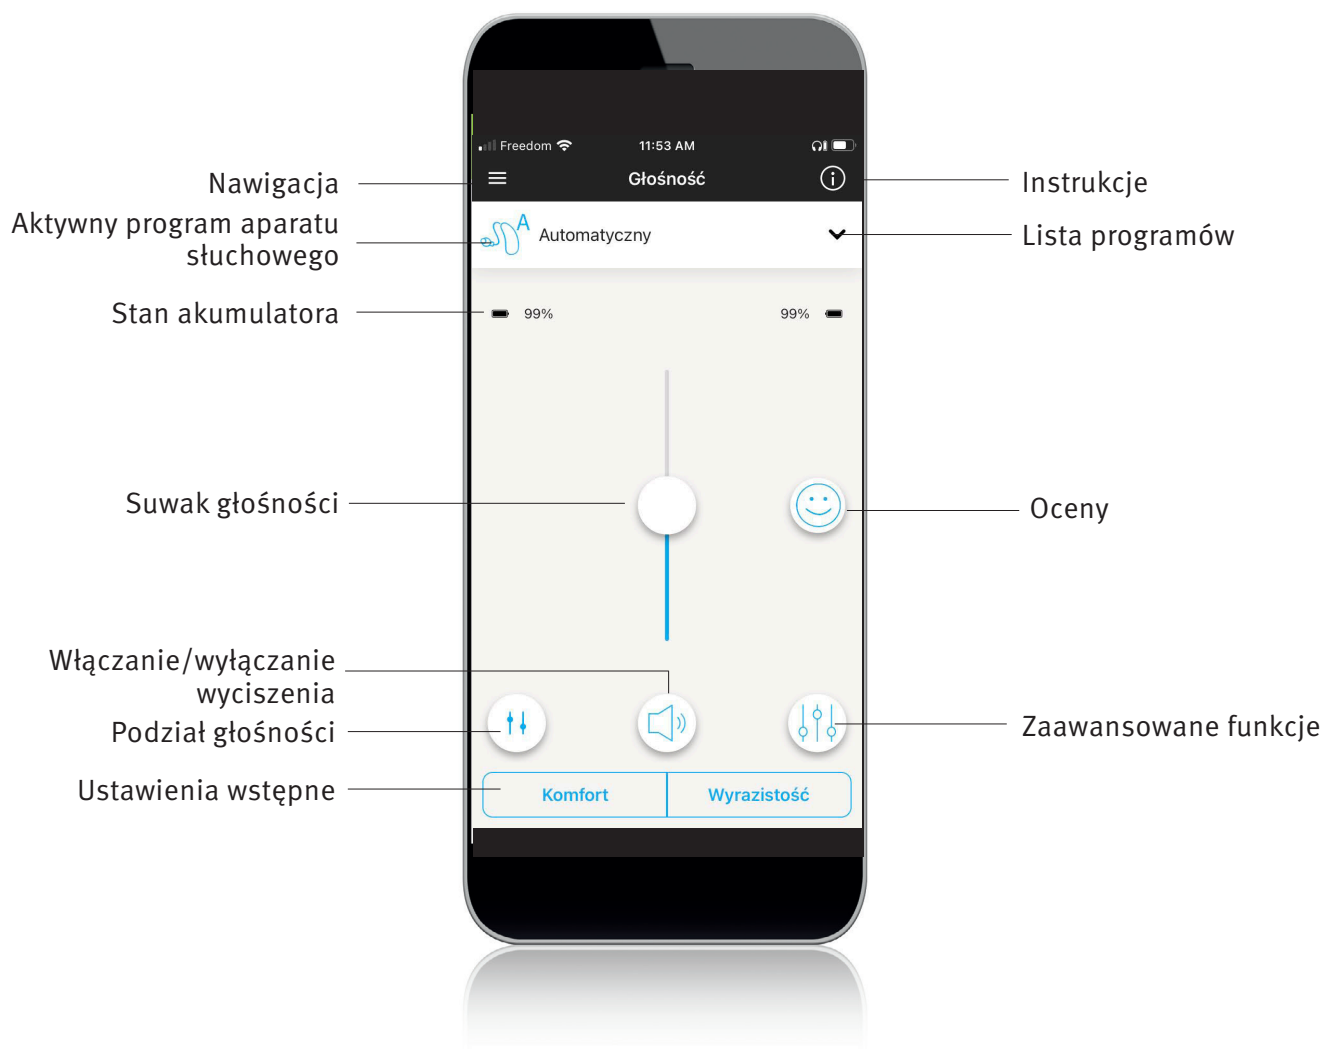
Freedom 11:53 AM

Nawigacja

Głośność

Instrukcje

Aktywny program aparatu słuchowego

A

Automatyczny

Lista programów

Stan akumulatora

99%

99%

Suwak głośności

Oceny

Włączanie/wyłączanie wyciszenia

Podział głośności

Zaawansowane funkcje

Ustawienia wstępne

Komfort

Wyrazistość